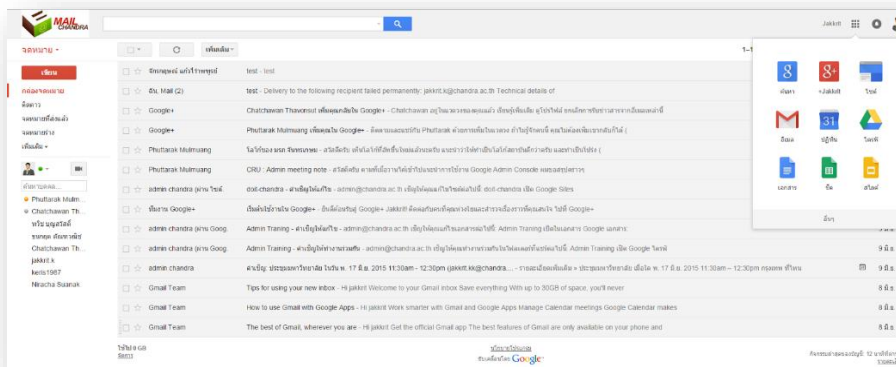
MAIL CHANDRA

Jakkrit

จดหมาย ▾

เขียน

กล่องจดหมาย
ติดดาว
จดหมายที่ส่งแล้ว
จดหมายร่าง
เพิ่มเติม ▾

ค้นหาบุคคล
Phuttarak Mulm...
Chatchawan Th...
ทรัพ มนูเสริฐ์
ขนกฤต ดีมหาอัฟ
Chatchawan Th...
jakkrit.k
kenta1987
Niracha Buanak

เพิ่มเติม ▾

1–1

| | | |
|---|---|---|
| จักรฤษณ์ แก้วไร้ทพฤฒย์ | test - test | |
| ฉัน, Mail (2) | test - Delivery to the following recipient failed permanently: jakkrit.k@chandra.ac.th Technical details of | |
| Google+ | Chatchawan Thawonsul เพิ่มคุณลงใน Google+ - Chatchawan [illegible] | |
| Google+ | Phuttarak Mulmuang เพิ่มคุณใน Google+ - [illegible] Phuttarak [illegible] | |
| Phuttarak Mulmuang | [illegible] | |
| Phuttarak Mulmuang | CRU : Admin meeting note - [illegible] Google Admin Console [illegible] | |
| admin chandra (ผ่าน ไซต์ | doit-chandra - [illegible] - admin@chandra.ac.th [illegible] doit-chandra เปิด Google Sites | |
| ทีมงาน Google+ | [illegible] Google+ - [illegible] Google+ Jakkrit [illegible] Google+ | |
| admin chandra (ผ่าน Goog. | Admin Training - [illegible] - admin@chandra.ac.th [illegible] Admin Training เปิดในเอกสาร Google เอกสาร | |
| admin chandra (ผ่าน Goog. | Admin Training - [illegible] - admin@chandra.ac.th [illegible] Admin Training เปิด Google ไดรฟ์ | 9 มิ.ย. |
| admin chandra | คำเชิญ: ประชุมมหาวิทยาลัย ใจวัน พ. 17 มิ.ย. 2015 11:30am – 12:30pm (jakkrit.k@chandra... - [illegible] 17 มิ.ย. 2015 11:30am – 12:30pm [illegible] | 9 มิ.ย. |
| Gmail Team | Tips for using your new inbox - Hi jakkrit Welcome to your Gmail inbox Save everything With up to 30GB of space, you'll never | 9 มิ.ย. |
| Gmail Team | How to use Gmail with Google Apps - Hi jakkrit Work smarter with Gmail and Google Apps Manage Calendar meetings Google Calendar makes | 9 มิ.ย. |
| Gmail Team | The best of Gmail, wherever you are - Hi jakkrit Get the official Gmail app The best features of Gmail are only available on your phone and | 9 มิ.ย. |

ใช้ไป 0 GB
จัดการ

นโยบายโปรแกรม
ขับเคลื่อนโดย Google

กิจกรรมล่าสุดของบัญชี: 12 นาทีที่ผ่านมา
รายละเอียด

ค้นหา
+Jakkrit
ไซต์
อีเมล
ปฏิทิน
ไดรฟ์
เอกสาร
ชีต
สไลด์
อีกๆ